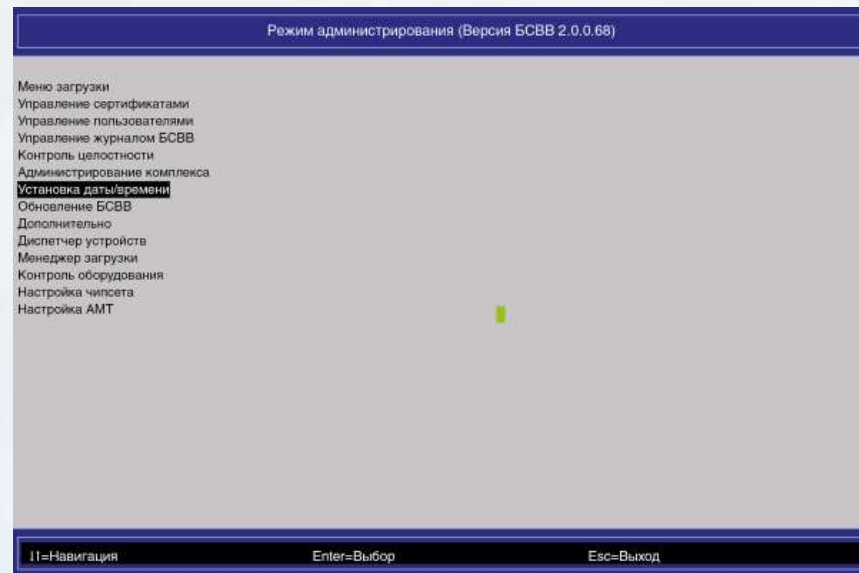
Режим администрирования (Версия БСВВ 2.0.0.68)

Меню загрузки
Управление сертификатами
Управление пользователями
Управление журналом БСВВ
Контроль целостности
Администрирование комплекса
Установка даты/времени
Обновление БСВВ
Дополнительно
Диспетчер устройств
Менеджер загрузки
Контроль оборудования
Настройка чипсета
Настройка АМТ

↑↓=Навигация Enter=Выбор Esc=Выход